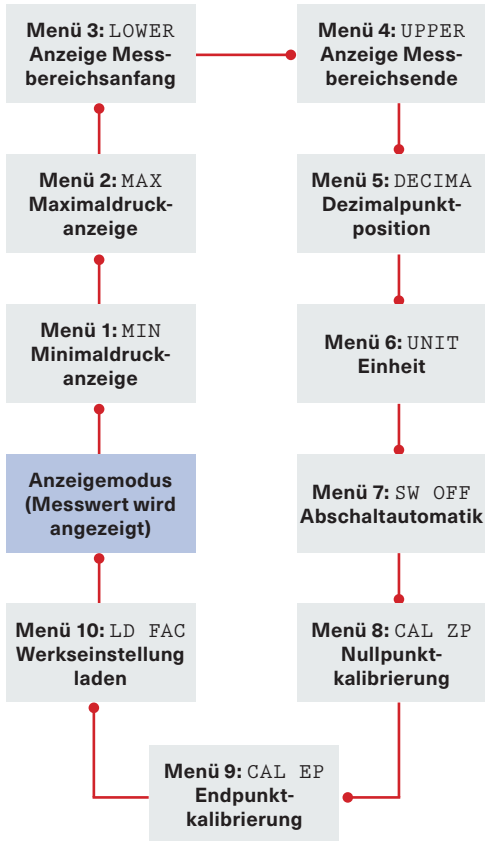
Menü 3: LOWER
Anzeige Messbereichsanfang

Menü 4: UPPER
Anzeige Messbereichsende

Menü 2: MAX
Maximaldruckanzeige

Menü 5: DECIMA
Dezimalpunktposition

Menü 1: MIN
Minimaldruckanzeige

Menü 6: UNIT
Einheit

Anzeigemodus (Messwert wird angezeigt)

Menü 7: SW OFF
Abschaltautomatik

Menü 10: LD FAC
Werkseinstellung laden

Menü 8: CAL ZP
Nullpunktkalibrierung

Menü 9: CAL EP
Endpunktkalibrierung